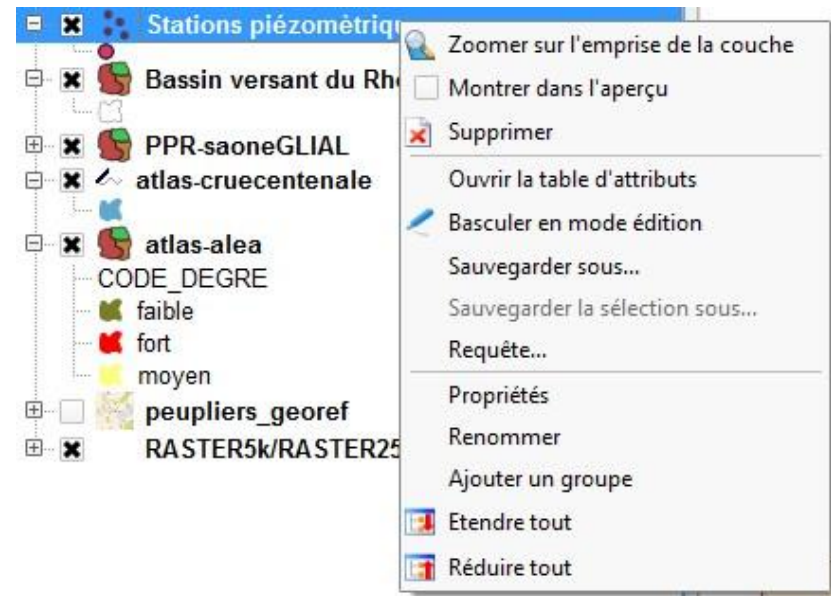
Stations piézométriqu
Bassin versant du Rh
PPR-saoneGLIAL
atlas-cruecentenale
atlas-alea
CODE_DEGRE
faible
fort
moyen
peupliers_georef
RASTER5k/RASTER25

Zoomer sur l'emprise de la couche
Montrer dans l'aperçu
Supprimer
Ouvrir la table d'attributs
Basculer en mode édition
Sauvegarder sous...
Sauvegarder la sélection sous...
Requête...
Propriétés
Renommer
Ajouter un groupe
Etendre tout
Réduire tout